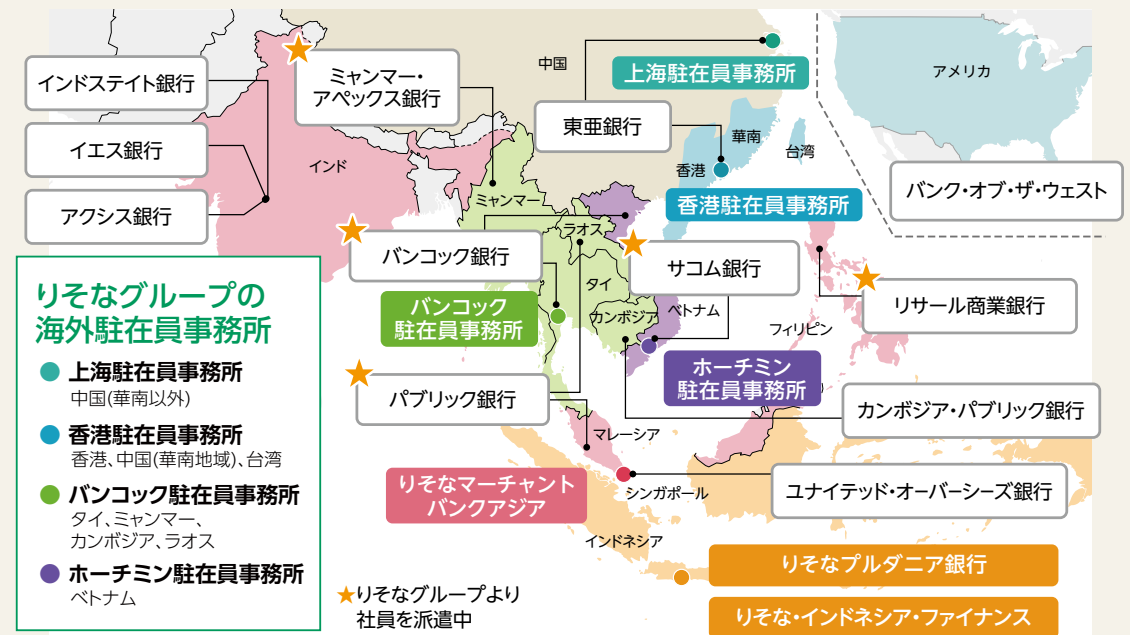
インドステイト銀行

イエス銀行

アクシス銀行

ミャンマー・アペックス銀行

中国

上海駐在員事務所

東亜銀行

華南

香港

台湾

香港駐在員事務所

アメリカ

バンク・オブ・ザ・ウェスト

インド

ミャンマー

ラオス

バンコック銀行

サコム銀行

タイ

リサール商業銀行

バンコック駐在員事務所

カンボジア

ベトナム

フィリピン

ホーチミン駐在員事務所

パブリック銀行

カンボジア・パブリック銀行

マレーシア

りそなマーチャントバンクアジア

シンガポール

ユナイテッド・オーバーシーズ銀行

インドネシア

りそなプルダニア銀行

りそな・インドネシア・ファイナンス

りそなグループの海外駐在員事務所

上海駐在員事務所
中国(華南以外)

香港駐在員事務所
香港、中国(華南地域)、台湾

バンコック駐在員事務所
タイ、ミャンマー、カンボジア、ラオス

ホーチミン駐在員事務所
ベトナム

★りそなグループより社員を派遣中